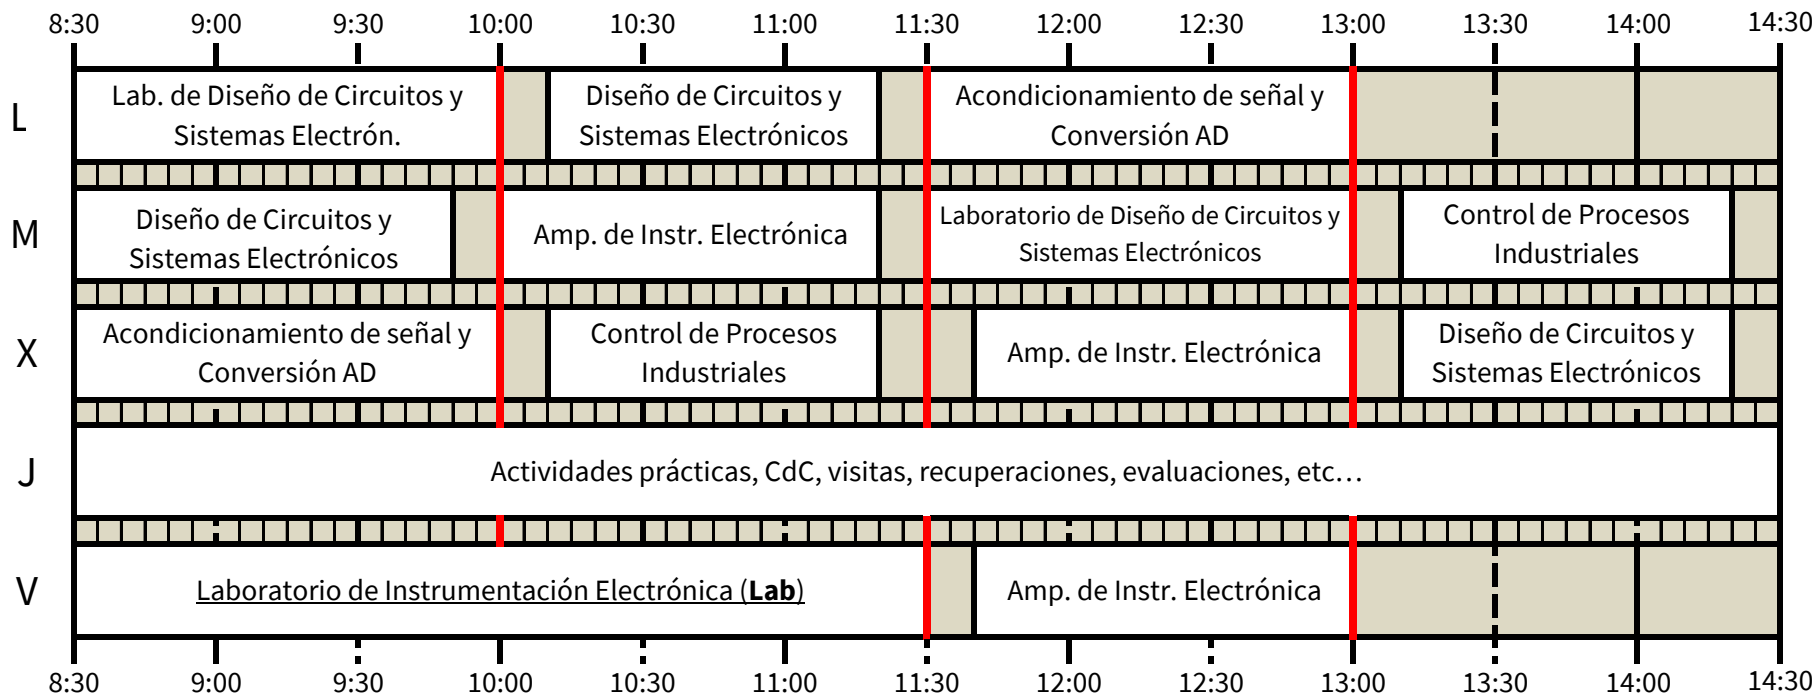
8:30 9:00 9:30 10:00 10:30 11:00 11:30 12:00 12:30 13:00 13:30 14:00 14:30

L
Lab. de Diseño de Circuitos y Sistemas Electrón.
Diseño de Circuitos y Sistemas Electrónicos
Acondicionamiento de señal y Conversión AD

M
Diseño de Circuitos y Sistemas Electrónicos
Amp. de Instr. Electrónica
Laboratorio de Diseño de Circuitos y Sistemas Electrónicos
Control de Procesos Industriales

X
Acondicionamiento de señal y Conversión AD
Control de Procesos Industriales
Amp. de Instr. Electrónica
Diseño de Circuitos y Sistemas Electrónicos

J
Actividades prácticas, CdC, visitas, recuperaciones, evaluaciones, etc…

V
Laboratorio de Instrumentación Electrónica (**Lab**)
Amp. de Instr. Electrónica

8:30 9:00 9:30 10:00 10:30 11:00 11:30 12:00 12:30 13:00 13:30 14:00 14:30